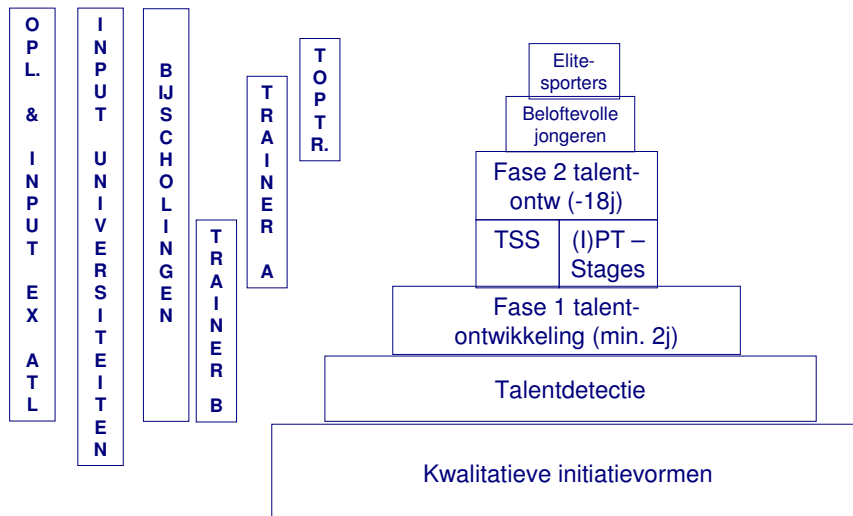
OPL. & INPUT EX ATL

INPUT UNIVERSITEITEN

BIJSCHOLINGEN

TRAINER B

TRAINER A

TOP TR.

Elite-sporters

Beloftevolle jongeren

Fase 2 talent-ontw (-18j)

| TSS | (I)PT – Stages |
|---|---|

Fase 1 talent-ontwikkeling (min. 2j)

Talentdetectie

Kwalitatieve initiatievormen